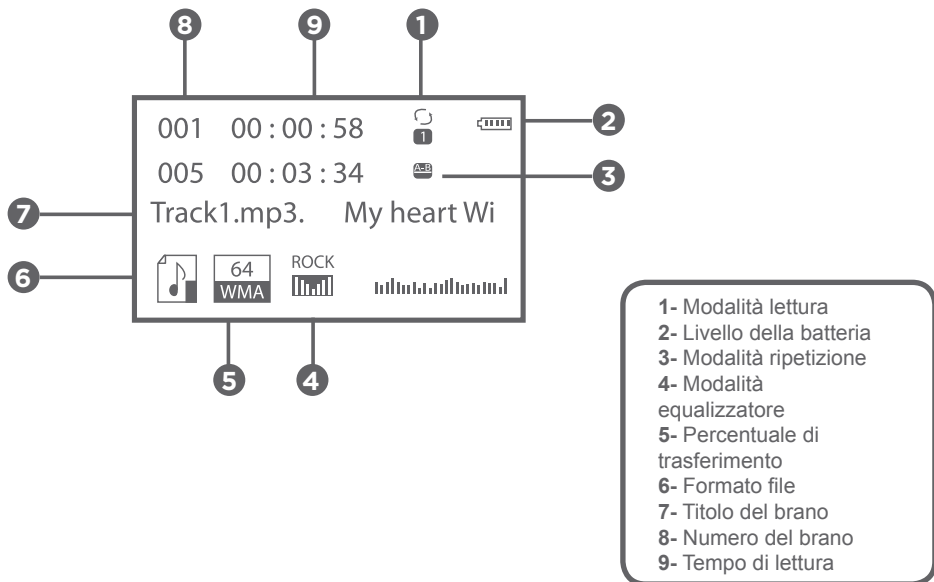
8
9
1
001 00 : 00 : 58
1
2
005 00 : 03 : 34
A-B
3
7
Track1.mp3. My heart Wi
6
64
WMA
ROCK
5
4

1- Modalità lettura
2- Livello della batteria
3- Modalità ripetizione
4- Modalità equalizzatore
5- Percentuale di trasferimento
6- Formato file
7- Titolo del brano
8- Numero del brano
9- Tempo di lettura